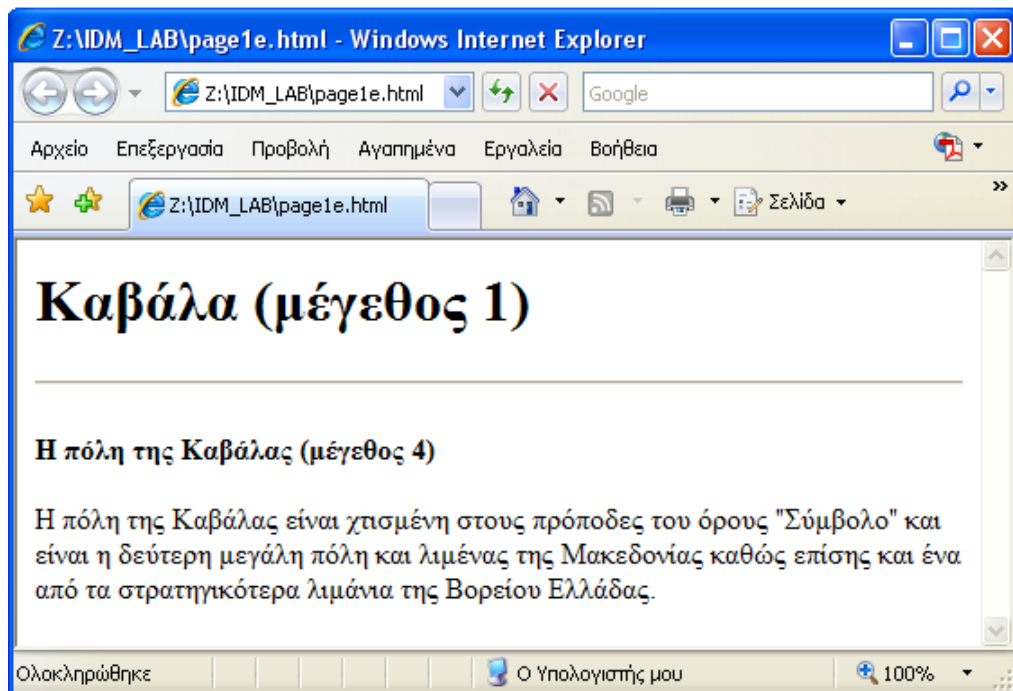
Z:\IDM_LAB\page1e.html - Windows Internet Explorer

Z:\IDM_LAB\page1e.html

Google

Αρχείο Επεξεργασία Προβολή Αγαπημένα Εργαλεία Βοήθεια

Z:\IDM_LAB\page1e.html

Σελίδα

# Καβάλα (μέγεθος 1)

**Η πόλη της Καβάλας (μέγεθος 4)**

Η πόλη της Καβάλας είναι χτισμένη στους πρόποδες του όρους "Σύμβολο" και είναι η δεύτερη μεγάλη πόλη και λιμένας της Μακεδονίας καθώς επίσης και ένα από τα στρατηγικότερα λιμάνια της Βορείου Ελλάδας.

Ολοκληρώθηκε

Ο Υπολογιστής μου

100%